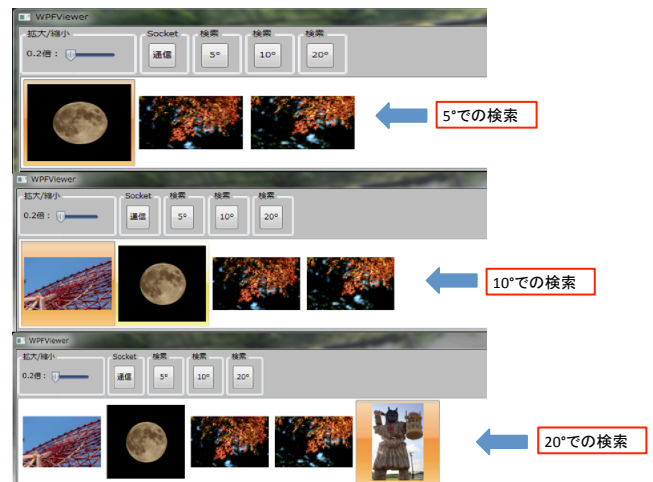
WPFViewer

拡大/縮小
0.2倍：

Socket
通信

検索
5°

検索
10°

検索
20°

5°での検索

WPFViewer

拡大/縮小
0.2倍：

Socket
通信

検索
5°

検索
10°

検索
20°

10°での検索

WPFViewer

拡大/縮小
0.2倍：

Socket
通信

検索
5°

検索
10°

検索
20°

20°での検索